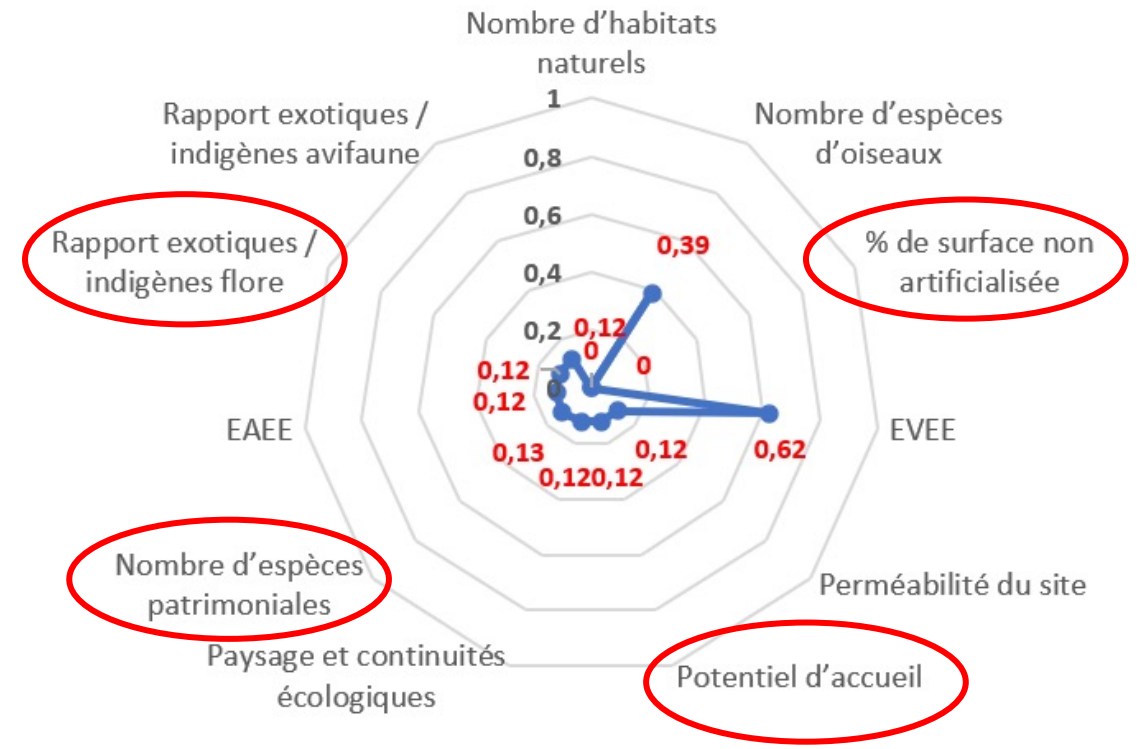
Nombre d'habitats naturels

1

Nombre d'espèces d'oiseaux

Rapport exotiques / indigènes avifaune

0,8

0,6

0,39

% de surface non artificialisée

Rapport exotiques / indigènes flore

0,4

0,2

0,12

0

0

0,12

0

0,12

EVEE

EAEE

0,13

0,12

0,62

0,120,12

Nombre d'espèces patrimoniales

Perméabilité du site

Paysage et continuités écologiques

Potentiel d'accueil